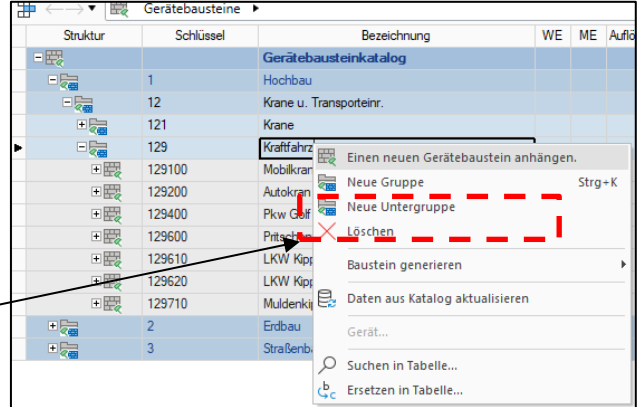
Gerätebausteine

| Struktur | Schlüssel | Bezeichnung | WE | ME | Auflö |
|---|---|---|---|---|---|
| | | Gerätebausteinkatalog | | | |
| | 1 | Hochbau | | | |
| | 12 | Krane u. Transporteinr. | | | |
| | 121 | Krane | | | |
| | 129 | Kraftfahrz | | | |
| | 129100 | Mobilkran | | | |
| | 129200 | Autokran | | | |
| | 129400 | Pkw Golf | | | |
| | 129600 | Pritsch | | | |
| | 129610 | LKW Kipp | | | |
| | 129620 | LKW Kipp | | | |
| | 129710 | Muldenkip | | | |
| | 2 | Erdbau | | | |
| | 3 | Straßenba | | | |

Einen neuen Gerätebaustein anhängen.
Neue Gruppe Strg+K
Neue Untergruppe
Löschen
Baustein generieren
Daten aus Katalog aktualisieren
Gerät...
Suchen in Tabelle...
Ersetzen in Tabelle...